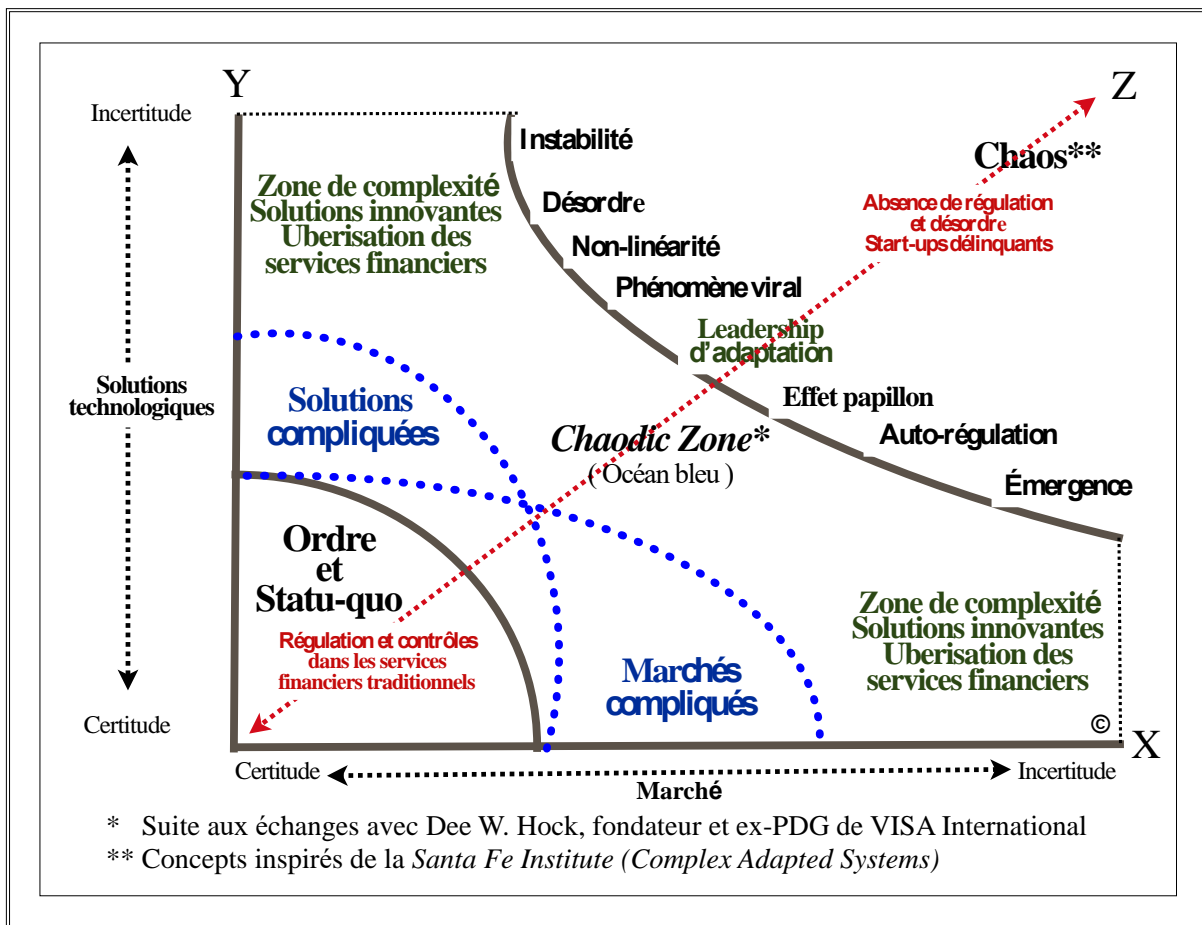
Y

Z

Incertitude

Instabilité

Chaos**

Zone de complexité
Solutions innovantes
Uberisation des
services financiers

Désordre

Absence de régulation
et désordre
Start-ups délinquants

Non-linéarité

Phénomène viral

Leadership
d'adaptation

Solutions
technologiques

Solutions
compliquées

Effet papillon

Chaodic Zone*
( Océan bleu )

Auto-régulation

Émergence

Ordre
et
Statu-quo

Régulation et contrôles
dans les services
financiers traditionnels

Marchés
compliqués

Zone de complexité
Solutions innovantes
Uberisation des
services financiers

Certitude

©

X

Certitude

Incertitude

Marché

* Suite aux échanges avec Dee W. Hock, fondateur et ex-PDG de VISA International

** Concepts inspirés de la Santa Fe Institute (Complex Adapted Systems)